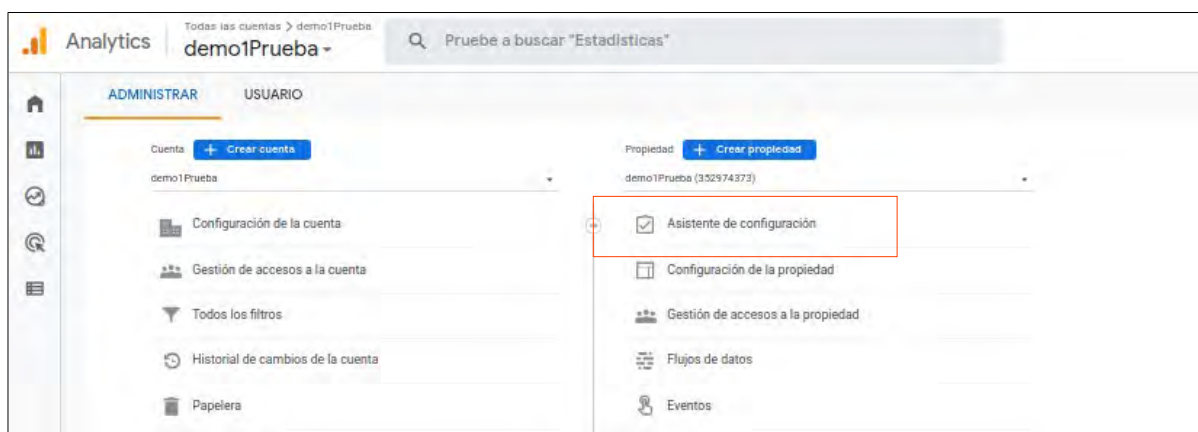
Analytics

Todas las cuentas > demo1Prueba

demo1Prueba

Pruebe a buscar "Estadisticas"

ADMINISTRAR

USUARIO

Cuenta

+ Crear cuenta

demo1Prueba

Configuración de la cuenta

Gestión de accesos a la cuenta

Todos los filtros

Historial de cambios de la cuenta

Papelera

Propiedad

+ Crear propiedad

demo1Prueba (352974373)

Asistente de configuración

Configuración de la propiedad

Gestión de accesos a la propiedad

Flujos de datos

Eventos